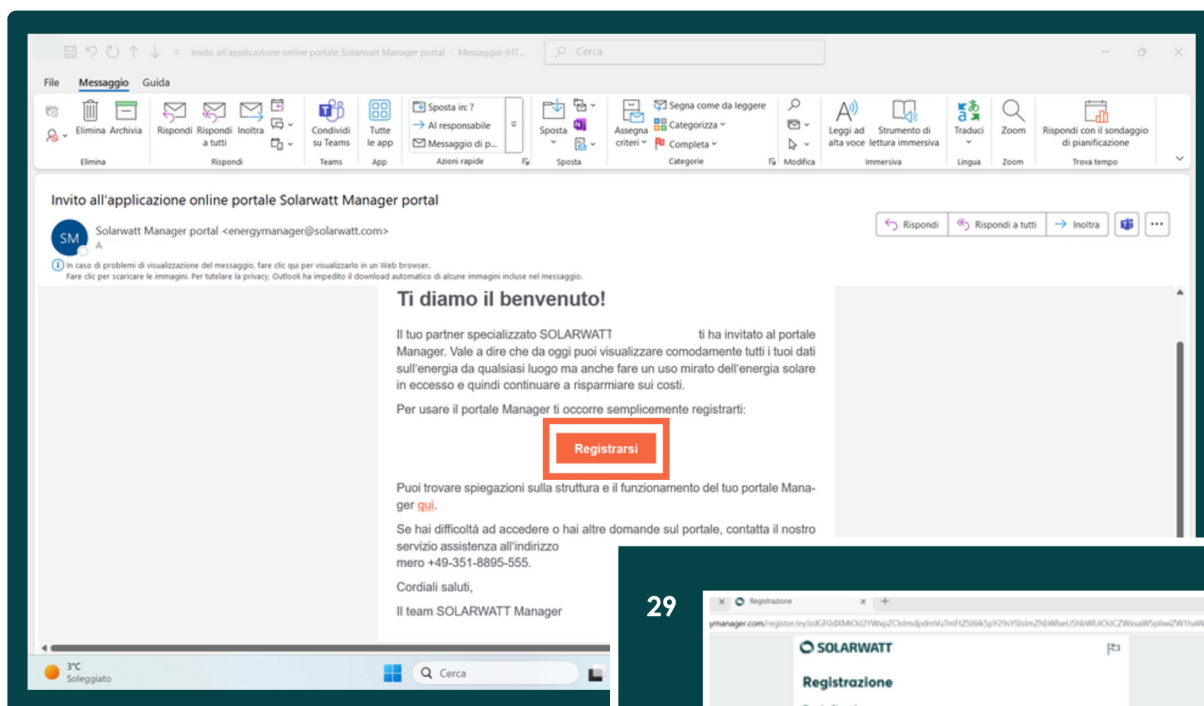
Invito all'applicazione online portale Solarwatt Manager portal - Messaggio (HT...

Cerca

File Messaggio Guida

Elimina Archivia
Elimina

Rispondi Rispondi a tutti Inoltra
Rispondi

Condividi su Teams
Teams

Tutte le app
App

Sposta in: ?
Al responsabile
Messaggio di p...
Azioni rapide

Sposta
Sposta

Assegna criteri
Segna come da leggere
Categorizza
Completa
Categorie

Modifica

Leggi ad alta voce
Strumento di lettura immersiva
Immersiva

Traduci
Lingua

Zoom
Zoom

Rispondi con il sondaggio di pianificazione
Trova tempo

Invito all'applicazione online portale Solarwatt Manager portal

SM Solarwatt Manager portal <energymanager@solarwatt.com>
A

Rispondi Rispondi a tutti Inoltra

In caso di problemi di visualizzazione del messaggio, fare clic qui per visualizzarlo in un Web browser.
Fare clic per scaricare le immagini. Per tutelare la privacy, Outlook ha impedito il download automatico di alcune immagini incluse nel messaggio.

Ti diamo il benvenuto!

Il tuo partner specializzato SOLARWATT ti ha invitato al portale Manager. Vale a dire che da oggi puoi visualizzare comodamente tutti i tuoi dati sull'energia da qualsiasi luogo ma anche fare un uso mirato dell'energia solare in eccesso e quindi continuare a risparmiare sui costi.

Per usare il portale Manager ti occorre semplicemente registrarti:

Registrarsi

Puoi trovare spiegazioni sulla struttura e il funzionamento del tuo portale Manager qui.

Se hai difficoltà ad accedere o hai altre domande sul portale, contatta il nostro servizio assistenza all'indirizzo
mero +49-351-8895-555.

Cordiali saluti,

Il team SOLARWATT Manager

3°C
Soleggiato

Cerca

29

Registrazione

ymanager.com/register/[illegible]

SOLARWATT

Registrazione